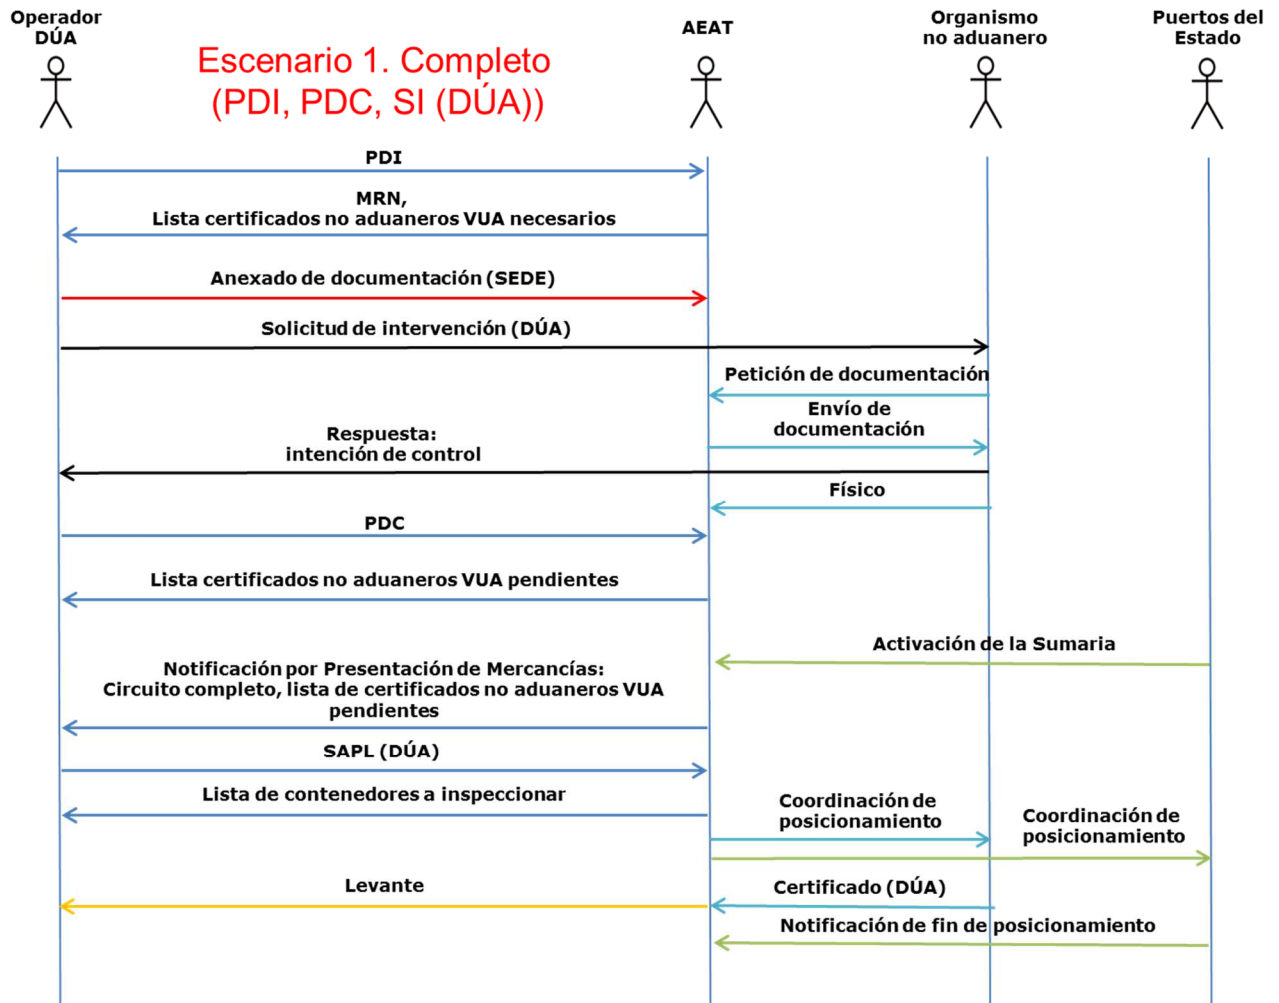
Operador DÚA

Escenario 1. Completo (PDI, PDC, SI (DÚA))

AEAT

Organismo no aduanero

Puertos del Estado

PDI

MRN, Lista certificados no aduaneros VUA necesarios

Anexado de documentación (SEDE)

Solicitud de intervención (DÚA)

Petición de documentación

Envío de documentación

Respuesta: intención de control

Físico

PDC

Lista certificados no aduaneros VUA pendientes

Activación de la Sumaria

Notificación por Presentación de Mercancías: Circuito completo, lista de certificados no aduaneros VUA pendientes

SAPL (DÚA)

Lista de contenedores a inspeccionar

Coordinación de posicionamiento

Coordinación de posicionamiento

Levante

Certificado (DÚA)

Notificación de fin de posicionamiento